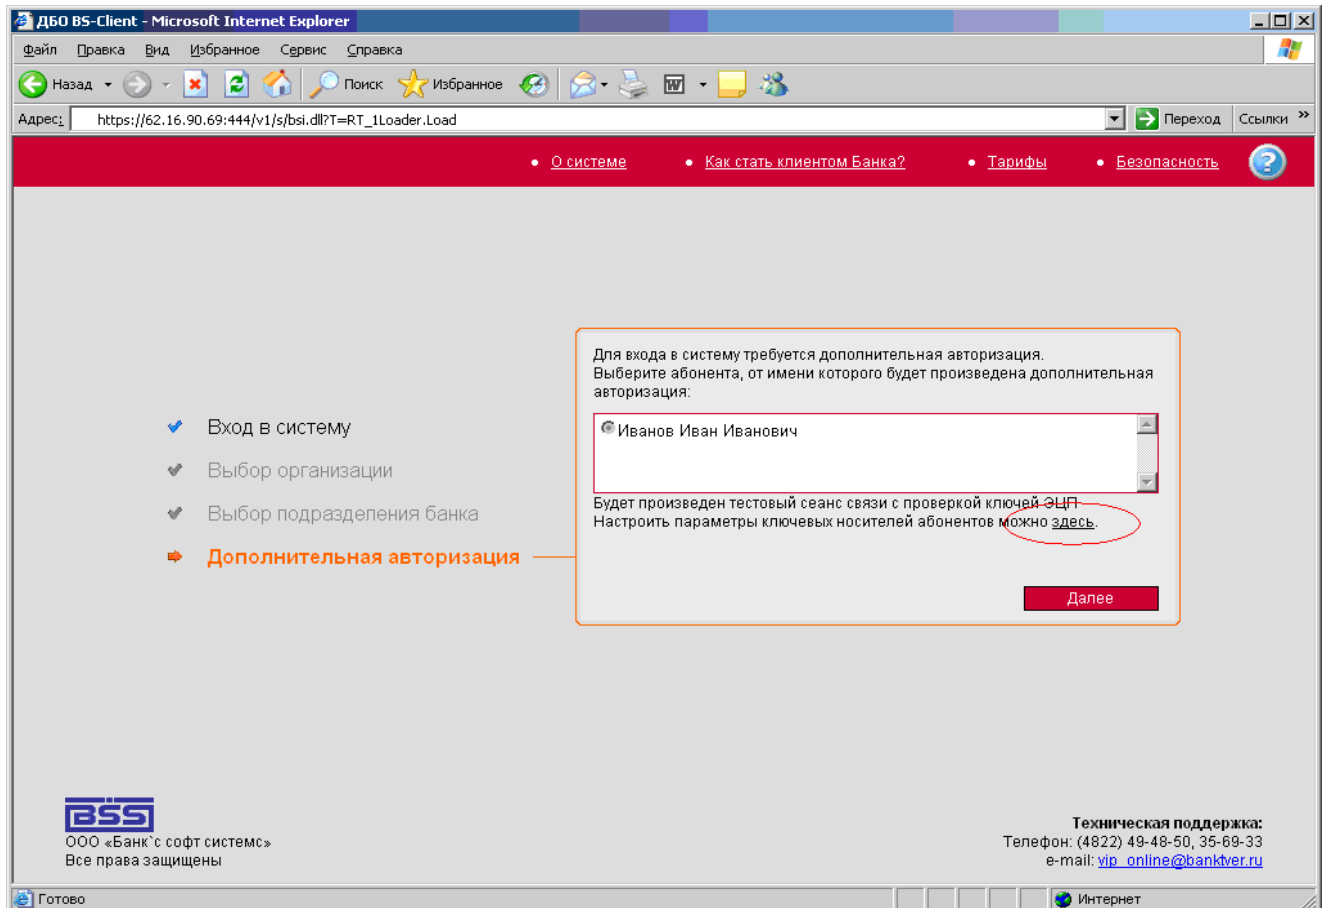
ДБО BS-Client - Microsoft Internet Explorer

Файл Правка Вид Избранное Сервис Справка

Назад Поиск Избранное

Адрес: https://62.16.90.69:444/v1/s/bsi.dll?T=RT_1Loader.Load Переход Ссылки

• О системе • Как стать клиентом Банка? • Тарифы • Безопасность

Вход в систему
Выбор организации
Выбор подразделения банка
Дополнительная авторизация

Для входа в систему требуется дополнительная авторизация.
Выберите абонента, от имени которого будет произведена дополнительная авторизация:

Иванов Иван Иванович

Будет произведен тестовый сеанс связи с проверкой ключей ЭЦП
Настроить параметры ключевых носителей абонентов можно здесь.

Далее

BSS
ООО «Банк`с софт системс»
Все права защищены

Техническая поддержка:
Телефон: (4822) 49-48-50, 35-69-33
e-mail: vip_online@banktver.ru

Готово Интернет